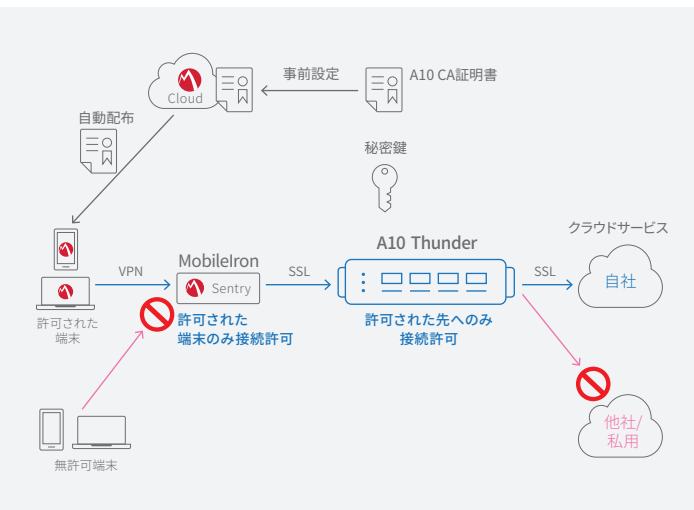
Cloud

事前設定

A10 CA証明書

自動配布

秘密鍵

A10 Thunder

クラウドサービス

VPN

MobileIron

Sentry

SSL

SSL

自社

許可された端末

許可された端末のみ接続許可

許可された先へのみ接続許可

他社/私用

無許可端末